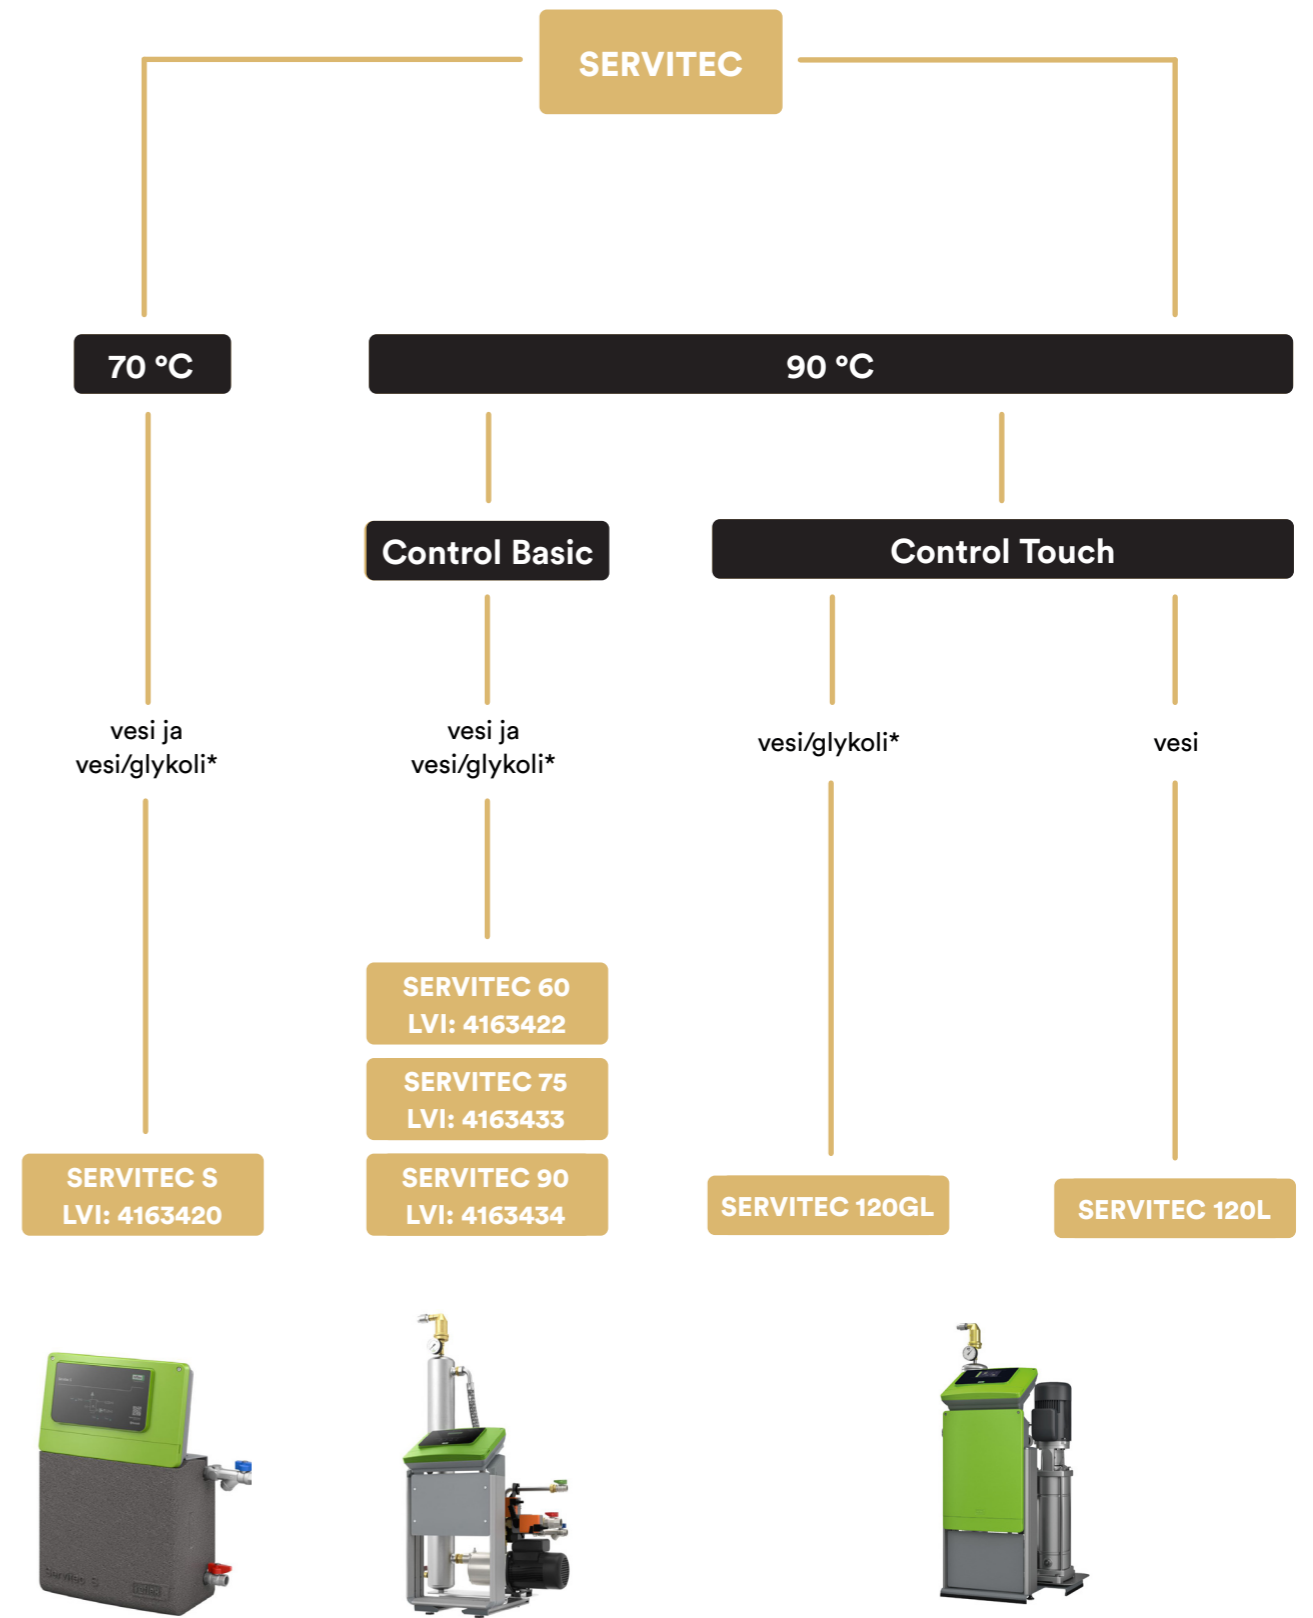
SERVITEC

70 °C

90 °C

Control Basic

Control Touch

vesi ja vesi/glykoli*

vesi ja vesi/glykoli*

vesi/glykoli*

vesi

SERVITEC 60
LVI: 4163422

SERVITEC 75
LVI: 4163433

SERVITEC 90
LVI: 4163434

SERVITEC S
LVI: 4163420

SERVITEC 120GL

SERVITEC 120L